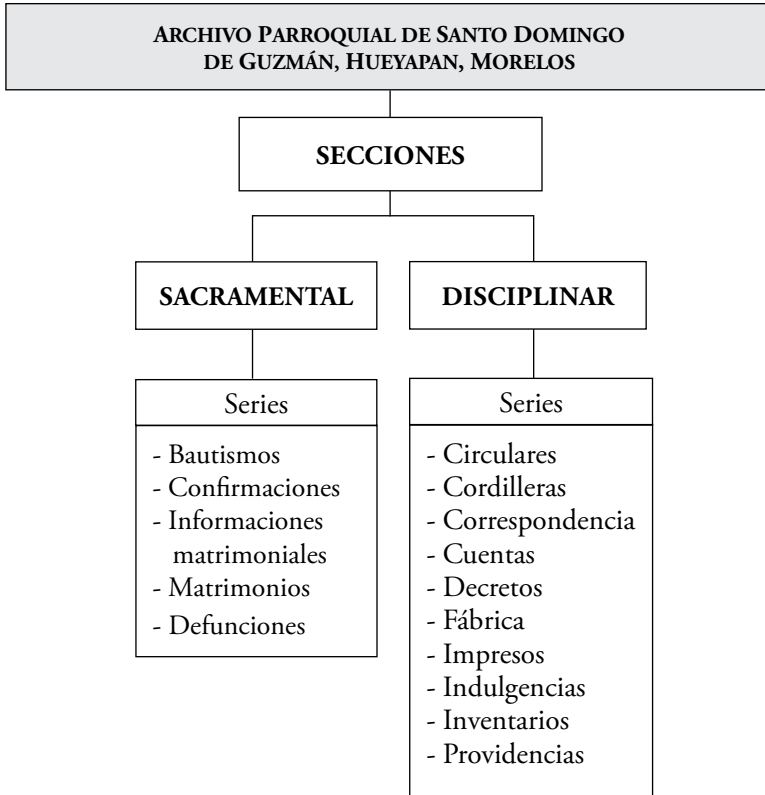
ARCHIVO PARROQUIAL DE SANTO DOMINGO DE GUZMÁN, HUEYAPAN, MORELOS

SECCIONES

SACRAMENTAL

Series

- Bautismos
- Confirmaciones
- Informaciones matrimoniales
- Matrimonios
- Defunciones

DISCIPLINAR

Series

- Circulares
- Cordilleras
- Correspondencia
- Cuentas
- Decretos
- Fábrica
- Impresos
- Indulgencias
- Inventarios
- Providencias